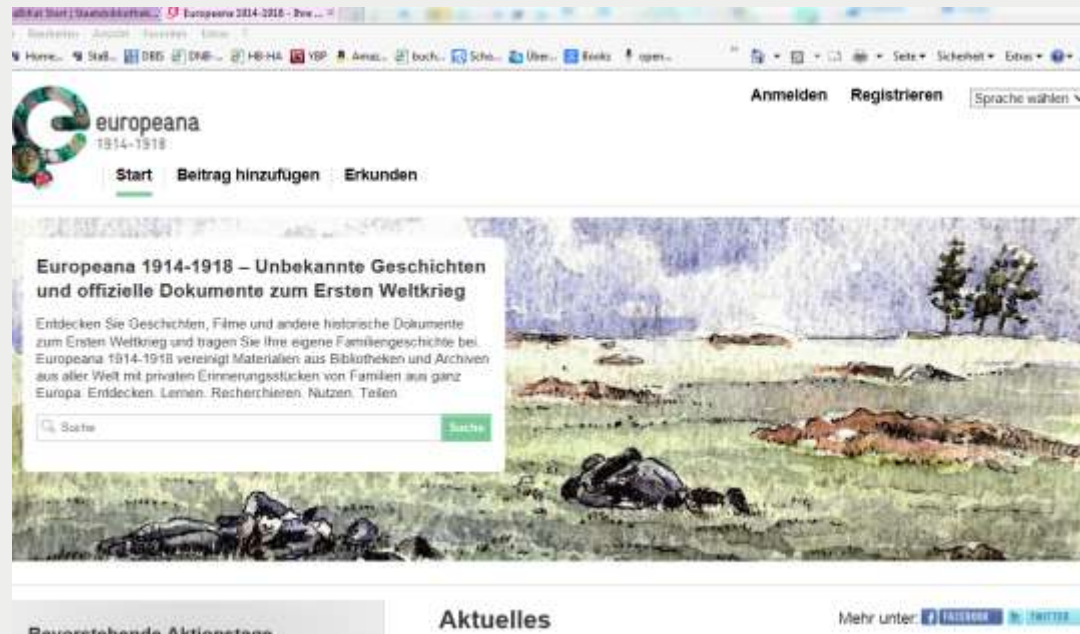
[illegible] Start | Staatsbibliothek... Europeana 1914-1918 - Ihre ...

Bearbeiten Ansicht Favoriten Extras ?

Home... Stall... DBIS DNB-... HB-HA YBP Amaz... buch... Scho... Über... Books open...

Seite Sicherheit Extras

europeana 1914-1918

Anmelden Registrieren Sprache wählen

Start Beitrag hinzufügen Erkunden

Europeana 1914-1918 – Unbekannte Geschichten und offizielle Dokumente zum Ersten Weltkrieg

Entdecken Sie Geschichten, Filme und andere historische Dokumente zum Ersten Weltkrieg und tragen Sie Ihre eigene Familiengeschichte bei. Europeana 1914-1918 vereinigt Materialien aus Bibliotheken und Archiven aus aller Welt mit privaten Erinnerungsstücken von Familien aus ganz Europa. Entdecken. Lernen. Recherchieren. Nutzen. Teilen.

Suche

Suche

Bevorstehende Aktionstage

Aktuelles

Mehr unter: FACEBOOK TWITTER